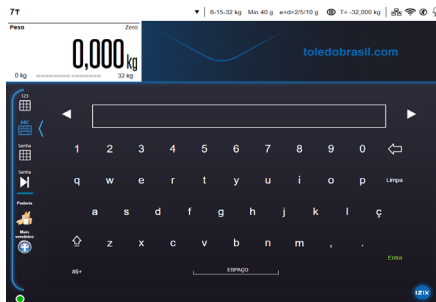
7T

6-15-32 kg Min 40 g e=d=2/5/10 g T= -32,000 kg

Peso

Zero

0,000 kg

0 kg

32 kg

toledobrasil.com

123

abc

Senha

Senha

Padaria

Mais vendidos

1 2 3 4 5 6 7 8 9 0

q w e r t y u i o p Limpa

a s d f g h j k l ç

z x c v b n m , .

Entra

ás+

ESPAÇO

izix